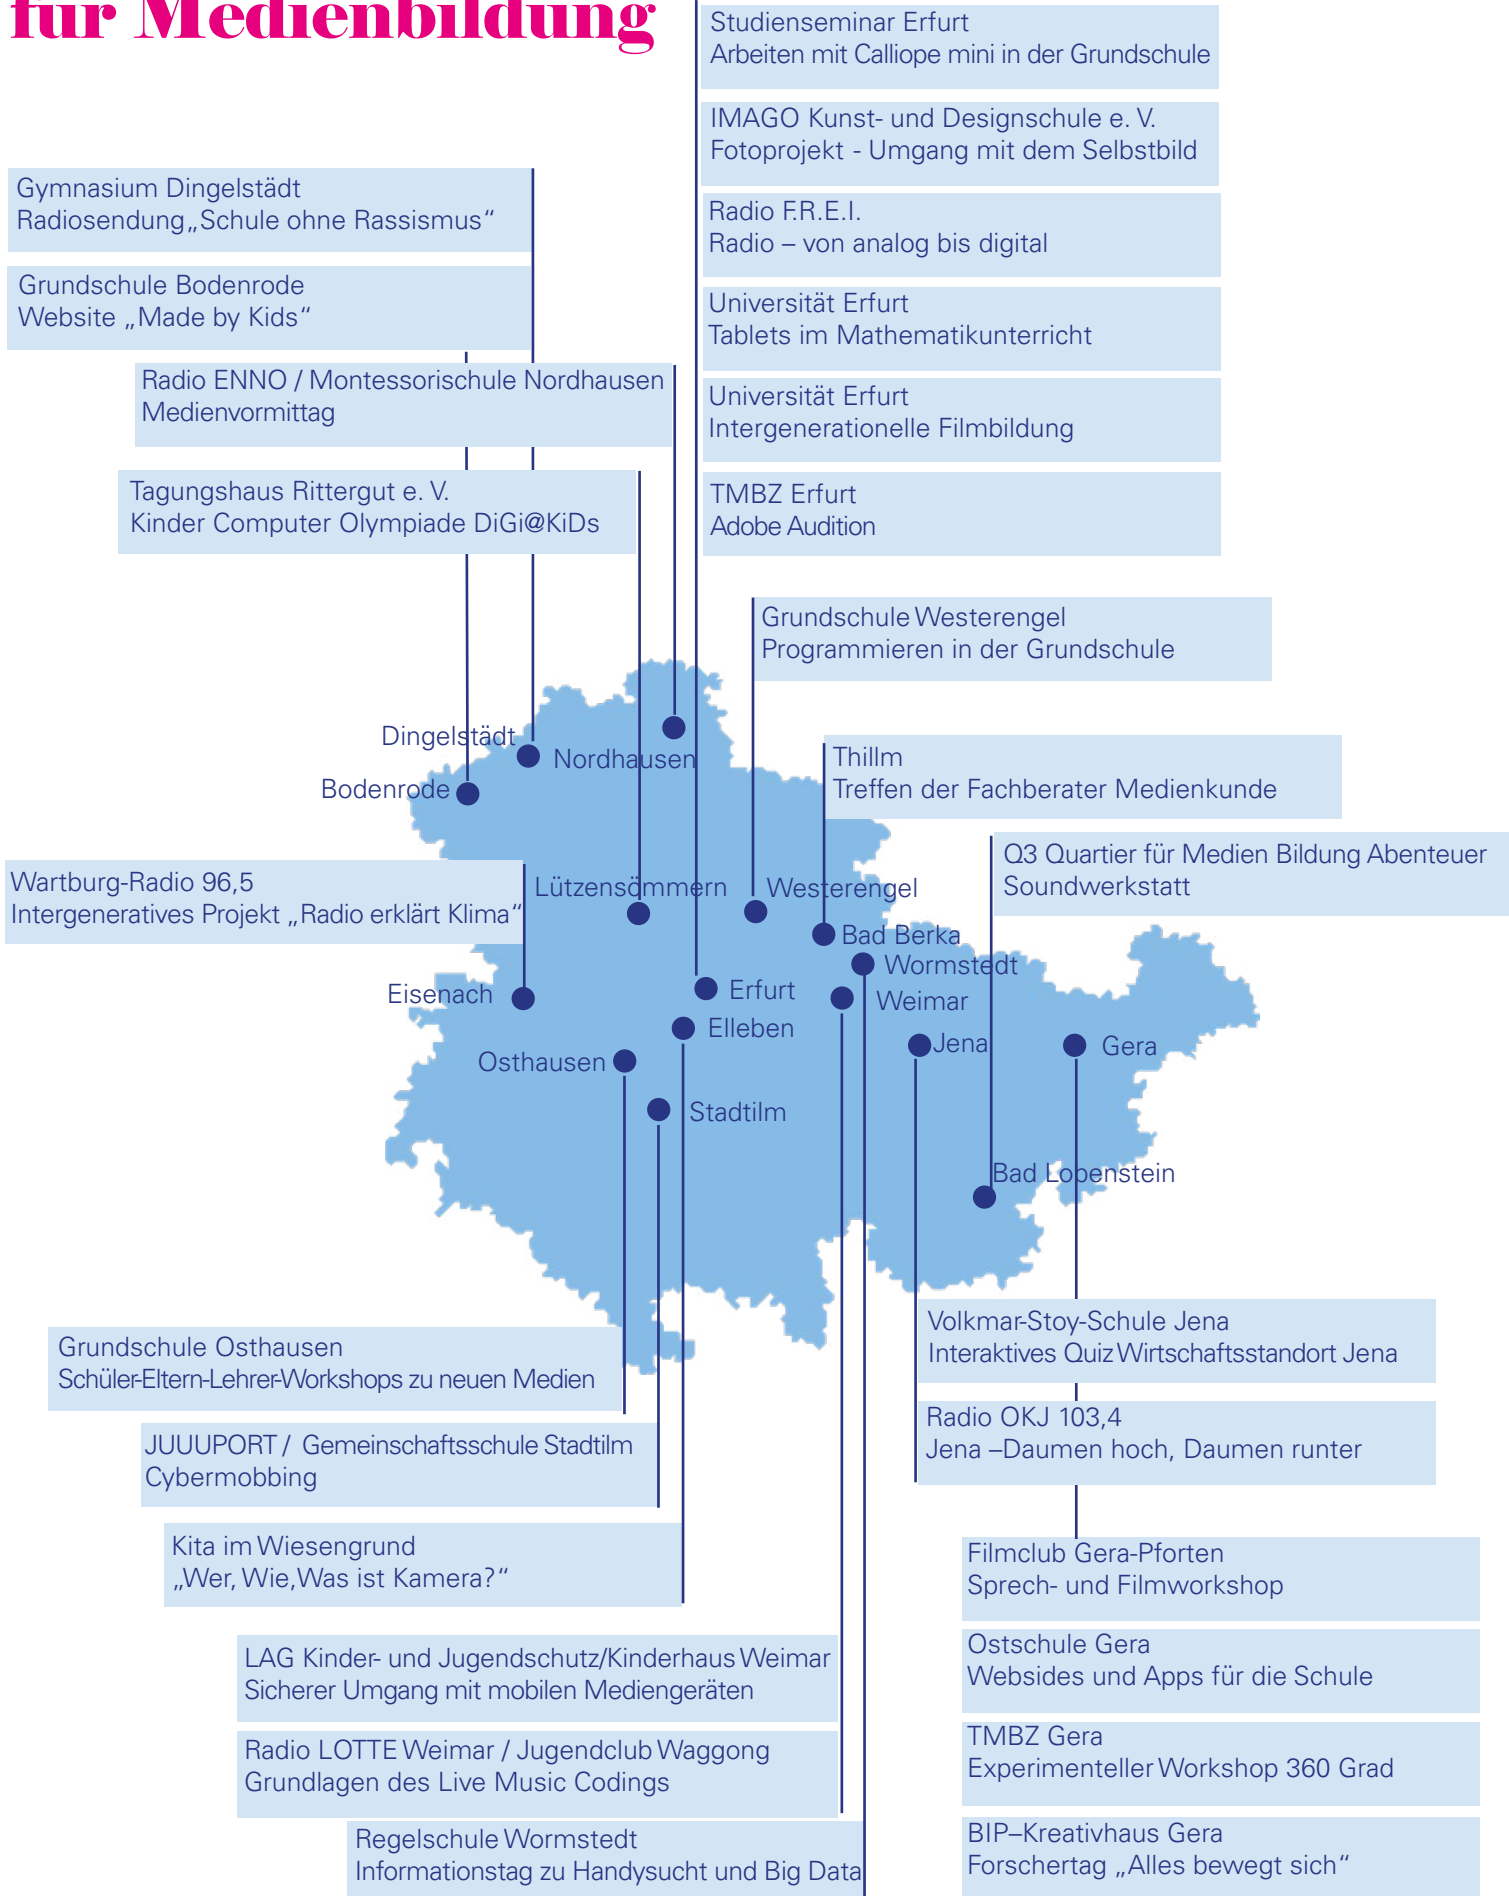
für Medienbildung

Studienseminar Erfurt
Arbeiten mit Calliope mini in der Grundschule

IMAGO Kunst- und Designschule e. V.
Fotoprojekt - Umgang mit dem Selbstbild

Radio F.R.E.I.
Radio – von analog bis digital

Universität Erfurt
Tablets im Mathematikunterricht

Universität Erfurt
Intergenerationelle Filmbildung

TMBZ Erfurt
Adobe Audition

Gymnasium Dingelstädt
Radiosendung„Schule ohne Rassismus“

Grundschule Bodenrode
Website „Made by Kids“

Radio ENNO / Montessorischule Nordhausen
Medienvormittag

Tagungshaus Rittergut e. V.
Kinder Computer Olympiade DiGi@KiDs

Grundschule Westerengel
Programmieren in der Grundschule

Thillm
Treffen der Fachberater Medienkunde

Q3 Quartier für Medien Bildung Abenteuer
Soundwerkstatt

Wartburg-Radio 96,5
Intergeneratives Projekt „Radio erklärt Klima“

Dingelstädt
Nordhausen
Bodenrode
Lützensömmern
Westerengel
Bad Berka
Wormstedt
Eisenach
Erfurt
Weimar
Elleben
Jena
Gera
Osthausen
Stadtilm
Bad Lobenstein

Volkmar-Stoy-Schule Jena
Interaktives Quiz Wirtschaftsstandort Jena

Radio OKJ 103,4
Jena –Daumen hoch, Daumen runter

Grundschule Osthausen
Schüler-Eltern-Lehrer-Workshops zu neuen Medien

JUUUPORT / Gemeinschaftsschule Stadtilm
Cybermobbing

Kita im Wiesengrund
„Wer, Wie, Was ist Kamera?“

Filmclub Gera-Pforten
Sprech- und Filmworkshop

Ostschule Gera
Websides und Apps für die Schule

LAG Kinder- und Jugendschutz/Kinderhaus Weimar
Sicherer Umgang mit mobilen Mediengeräten

TMBZ Gera
Experimenteller Workshop 360 Grad

Radio LOTTE Weimar / Jugendclub Waggong
Grundlagen des Live Music Codings

Regelschule Wormstedt
Informationstag zu Handysucht und Big Data

BIP–Kreativhaus Gera
Forschertag „Alles bewegt sich“